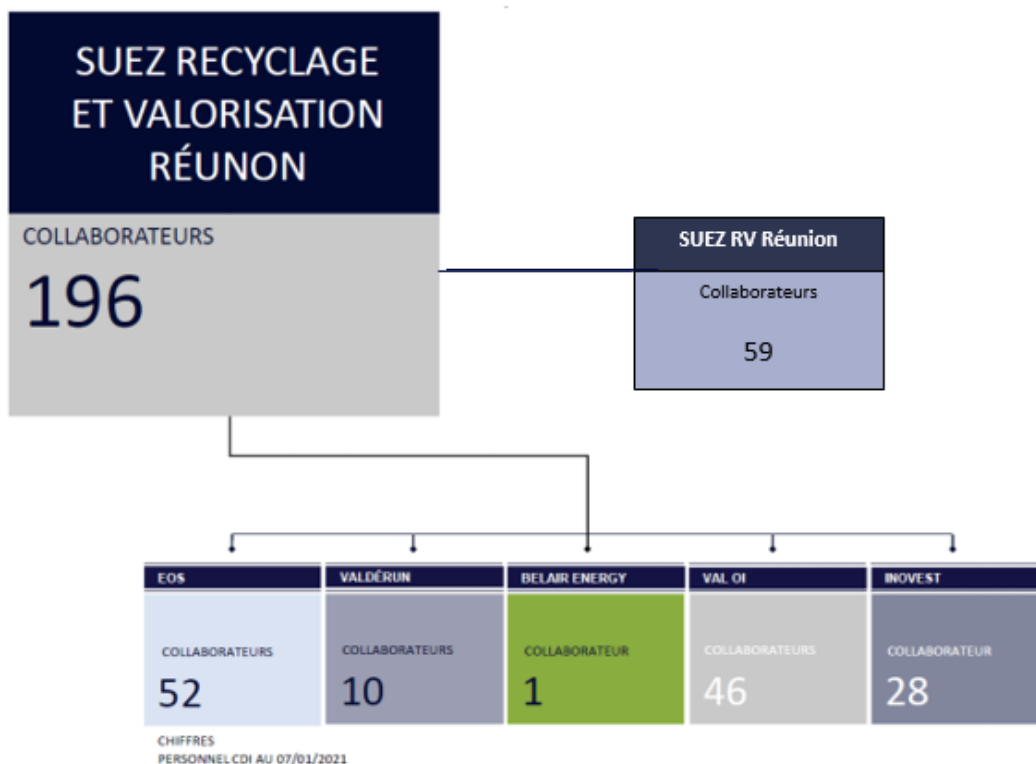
SUEZ RECYCLAGE ET VALORISATION RÉUNON

COLLABORATEURS

196

SUEZ RV Réunion

Collaborateurs

59

EOS

COLLABORATEURS

52

VALDÉRUN

COLLABORATEURS

10

BELAIR ENERGY

COLLABORATEUR

1

VAL OI

COLLABORATEURS

46

INOVEST

COLLABORATEUR

28

CHIFFRES
PERSONNEL CDI AU 07/01/2021